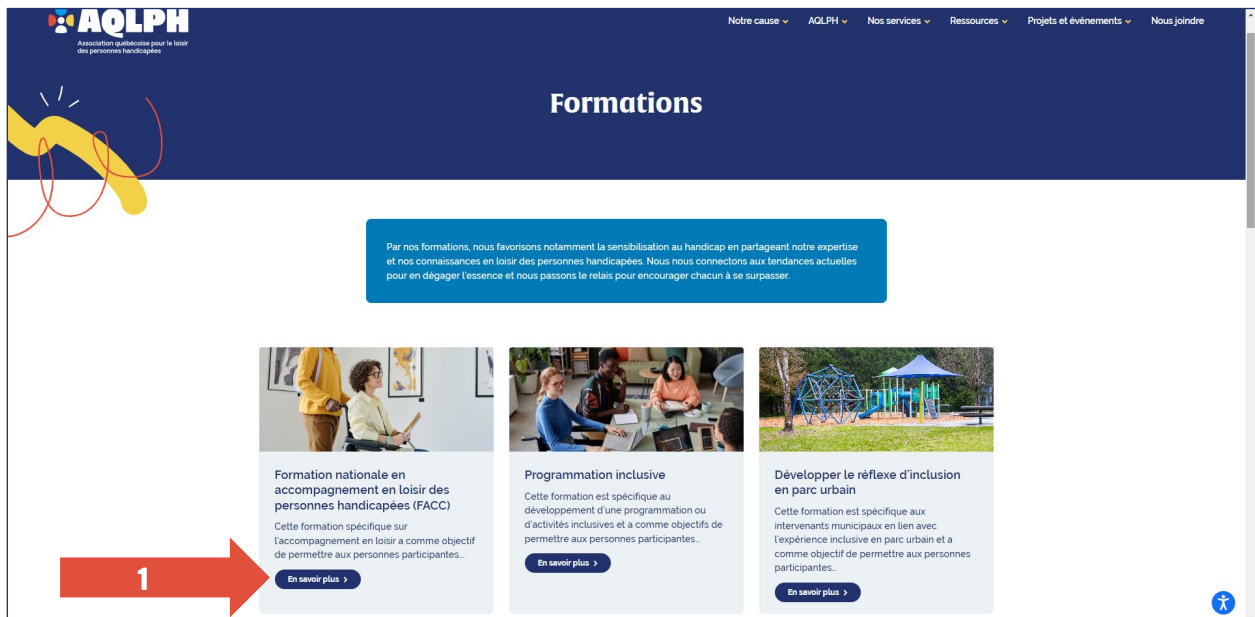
AQLPH
Association québécoise pour le loisir des personnes handicapées

Notre cause ⌄ AQLPH ⌄ Nos services ⌄ Ressources ⌄ Projets et événements ⌄ Nous joindre

Formations

Par nos formations, nous favorisons notamment la sensibilisation au handicap en partageant notre expertise et nos connaissances en loisir des personnes handicapées. Nous nous connectons aux tendances actuelles pour en dégager l'essence et nous passons le relais pour encourager chacun à se surpasser.

Formation nationale en accompagnement en loisir des personnes handicapées (FACC)

Cette formation spécifique sur l'accompagnement en loisir a comme objectif de permettre aux personnes participantes...

En savoir plus ›

1

Programmation inclusive

Cette formation est spécifique au développement d'une programmation ou d'activités inclusives et a comme objectifs de permettre aux personnes participantes...

En savoir plus ›

Développer le réflexe d'inclusion en parc urbain

Cette formation est spécifique aux intervenants municipaux en lien avec l'expérience inclusive en parc urbain et a comme objectif de permettre aux personnes participantes...

En savoir plus ›